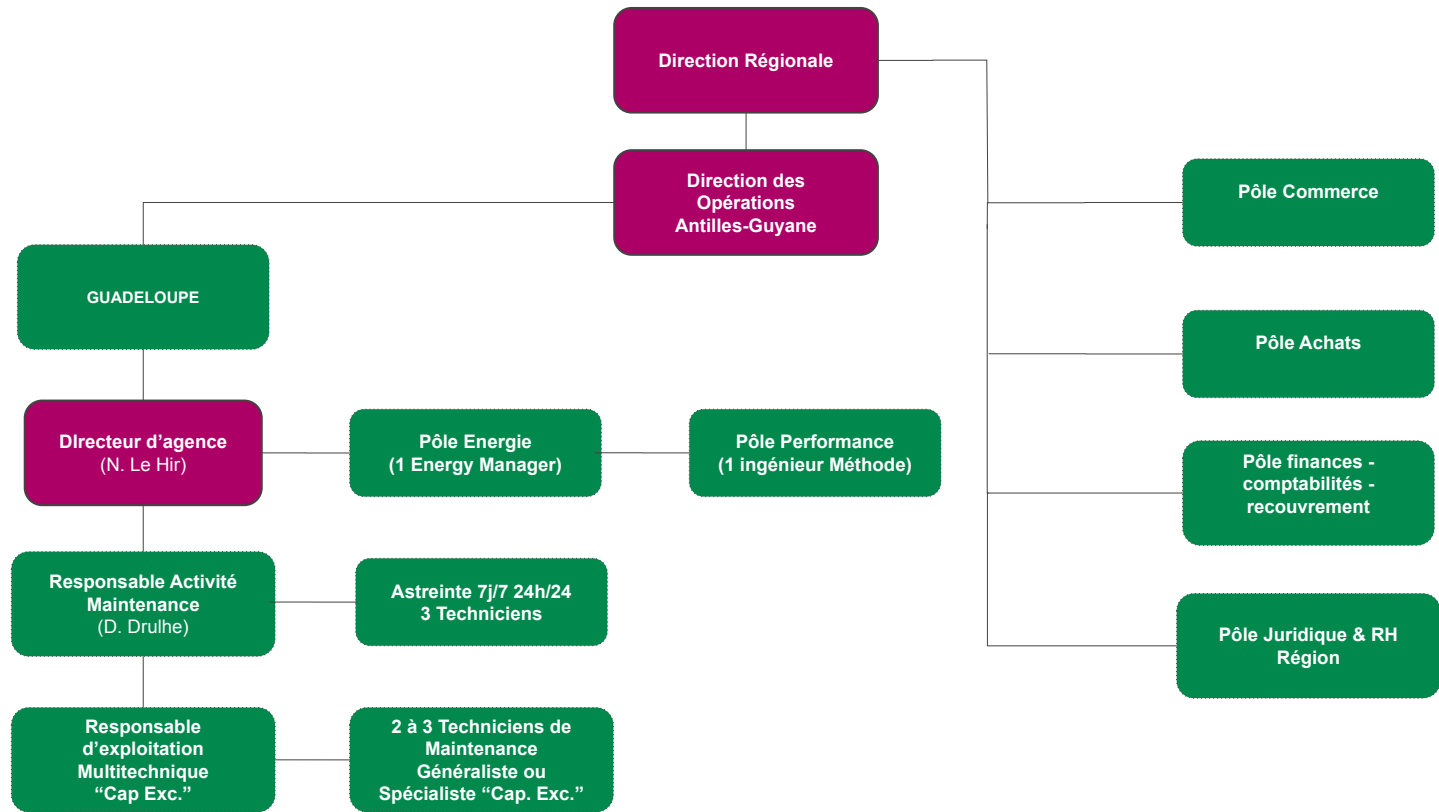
Direction Régionale

Direction des Opérations Antilles-Guyane

GUADELOUPE

DIrecteur d’agence
(N. Le Hir)

Pôle Energie
(1 Energy Manager)

Pôle Performance
(1 ingénieur Méthode)

Responsable Activité Maintenance
(D. Drulhe)

Astreinte 7j/7 24h/24
3 Techniciens

Responsable d’exploitation Multitechnique “Cap Exc.”

2 à 3 Techniciens de Maintenance Généraliste ou Spécialiste “Cap. Exc.”

Pôle Commerce

Pôle Achats

Pôle finances - comptabilités - recouvrement

Pôle Juridique & RH Région